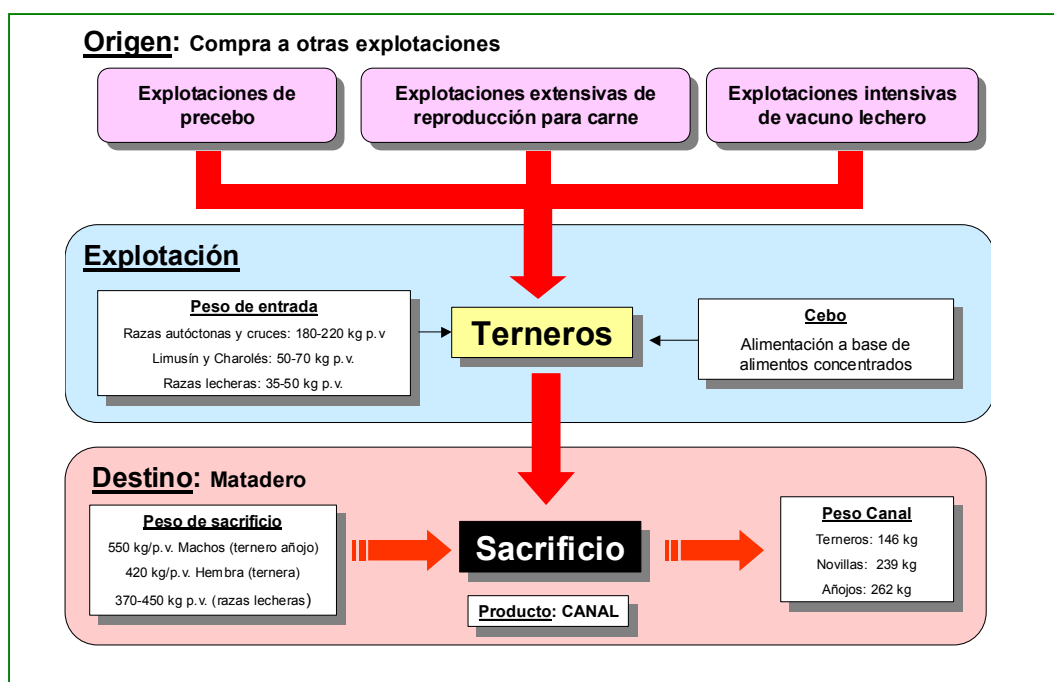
Origen: Compra a otras explotaciones

Explotaciones de precebo

Explotaciones extensivas de reproducción para carne

Explotaciones intensivas de vacuno lechero

Explotación

Peso de entrada
Razas autóctonas y cruces: 180-220 kg p.v
Limusín y Charolés: 50-70 kg p.v.
Razas lecheras: 35-50 kg p.v.

Terneros

Cebo
Alimentación a base de alimentos concentrados

Destino: Matadero

Peso de sacrificio
550 kg/p.v. Machos (ternero añojo)
420 kg/p.v. Hembra (ternera)
370-450 kg p.v. (razas lecheras)

Sacrificio

Producto: CANAL

Peso Canal
Terneros: 146 kg
Novillas: 239 kg
Añojos: 262 kg